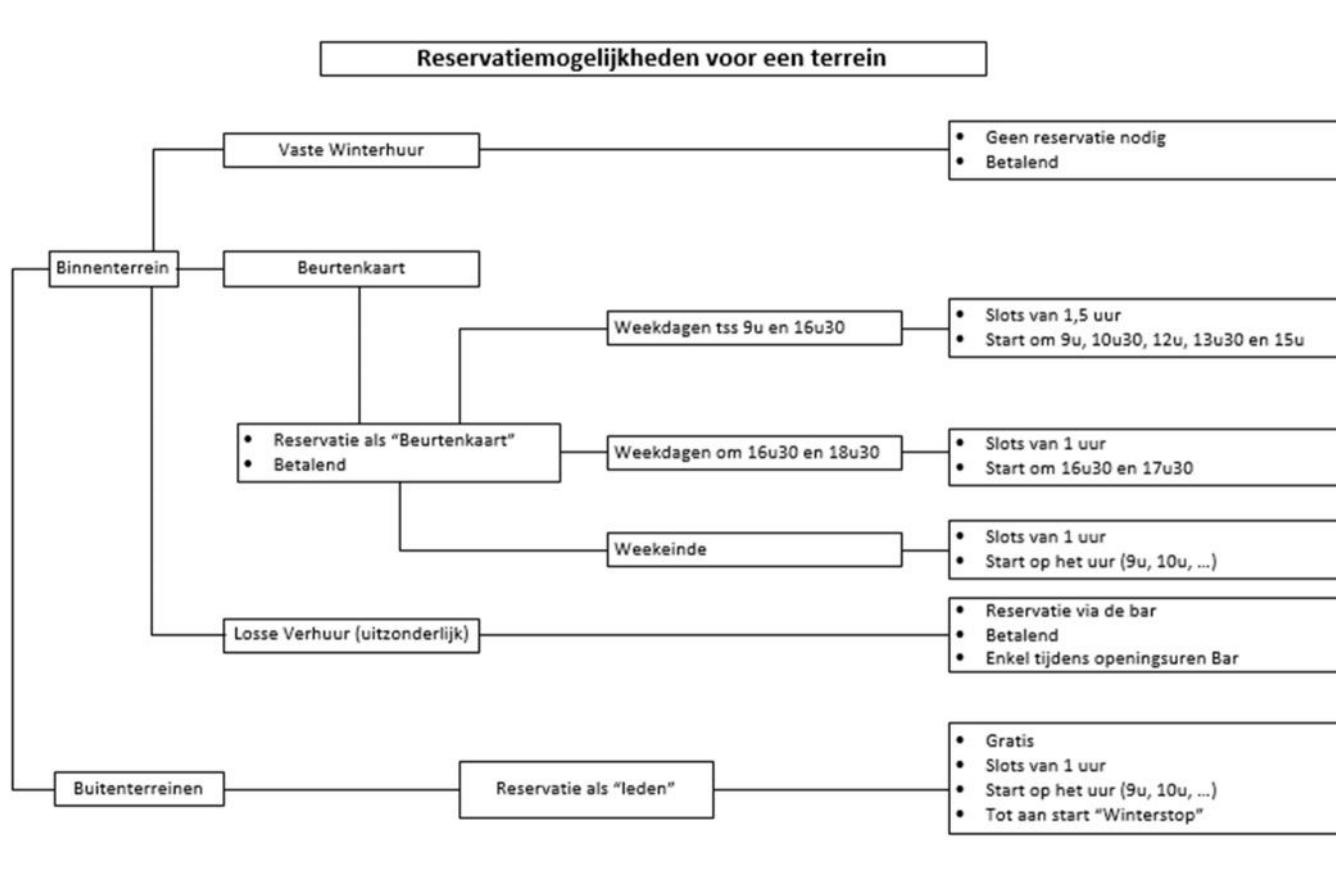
Reservatiemogelijkheden voor een terrein

Binnenterrein

Vaste Winterhuur

- Geen reservatie nodig
- Betalend

Beurtenkaart

- Reservatie als "Beurtenkaart"
- Betalend

Weekdagen tss 9u en 16u30

- Slots van 1,5 uur
- Start om 9u, 10u30, 12u, 13u30 en 15u

Weekdagen om 16u30 en 18u30

- Slots van 1 uur
- Start om 16u30 en 17u30

Weekeinde

- Slots van 1 uur
- Start op het uur (9u, 10u, …)

Losse Verhuur (uitzonderlijk)

- Reservatie via de bar
- Betalend
- Enkel tijdens openingsuren Bar

Buitenterreinen

Reservatie als "leden"

- Gratis
- Slots van 1 uur
- Start op het uur (9u, 10u, …)
- Tot aan start "Winterstop"